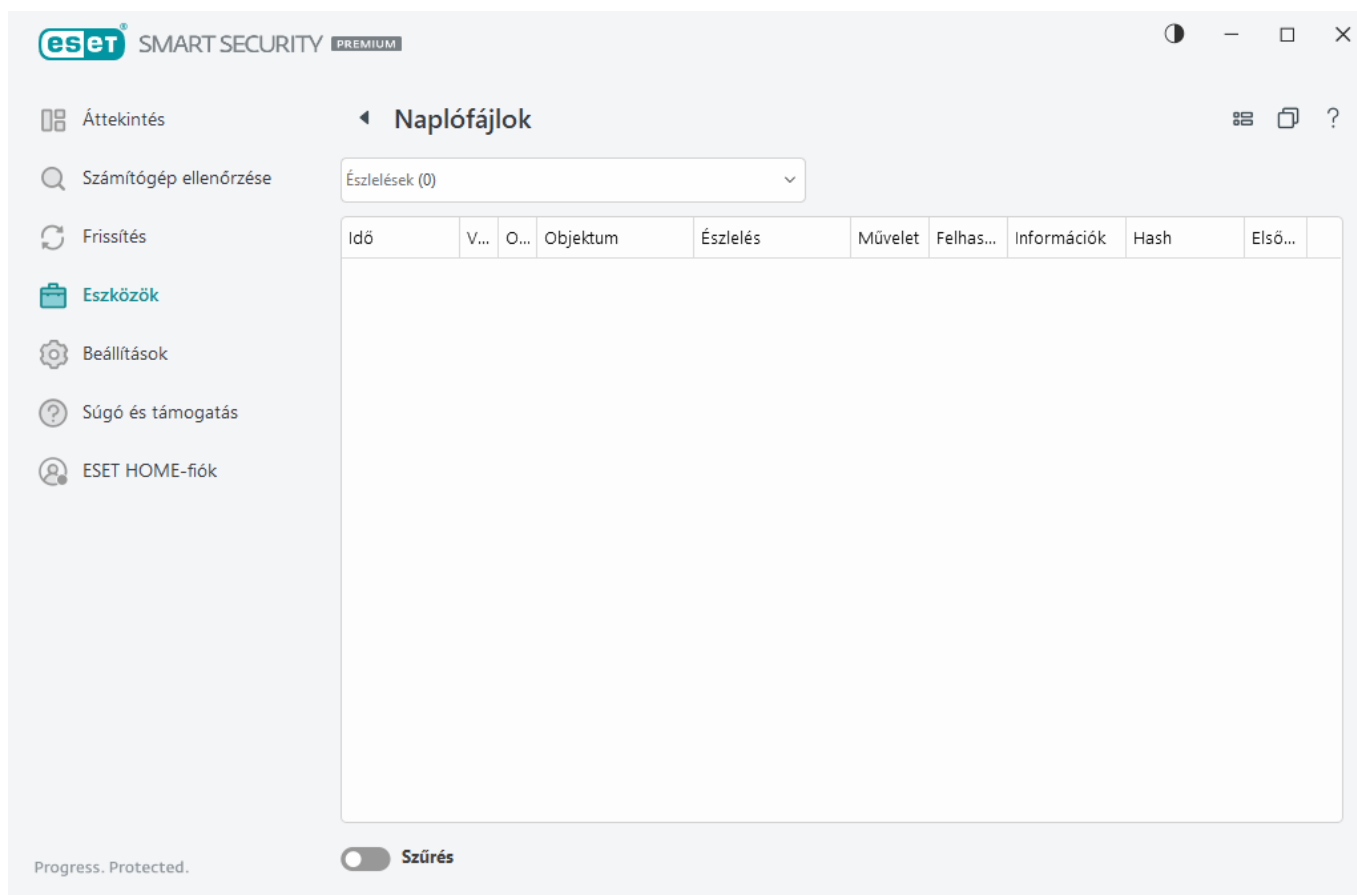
eset SMART SECURITY PREMIUM

Áttekintés
Számítógép ellenőrzése
Frissítés
Eszközök
Beállítások
Súgó és támogatás
ESET HOME-fiók

Progress. Protected.

Naplófájlok

?

Észlelések (0)

| Idő | V... | O... | Objektum | Észlelés | Művelet | Felhas... | Információk | Hash | Első... |
|---|---|---|---|---|---|---|---|---|---|

Szűrés